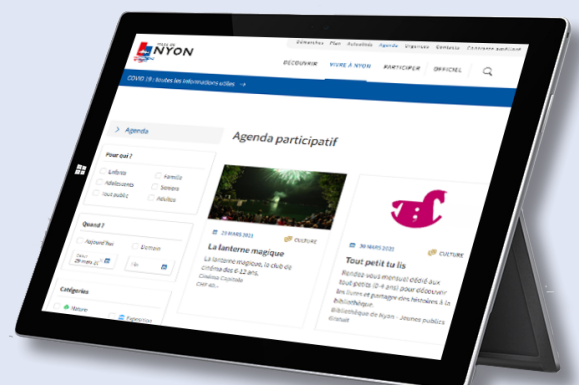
Ville de NYON

Démarches Plan Actualités Agenda Vigiesite Contacts Concierge

DÉCOUVRIR VIVRE À NYON PARTICIPER OFFICIEL

COVID-19 : toutes les informations utiles →

Agenda

Agenda participatif

Pour qui ?

Enfants
Famille
Adolescents
Seniors
Tout public
Adultes

Quand ?

Aujourd'hui
Du
29 mars 2021
Au

Catégories

Nature
Exposition

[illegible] MARS 2021
CULTURE

La lanterne magique

La lanterne magique, le club de cinéma des 6-12 ans.
Cinéma Capitole
Voir plus...

30 MARS 2021
CULTURE

Tout petit tu lis

Rendez-vous mensuel dédié aux tout-petits (0-4 ans) pour découvrir les livres et partager des histoires à la bibliothèque.
Bibliothèque de Nyon - Jeunes publics
Gratuit